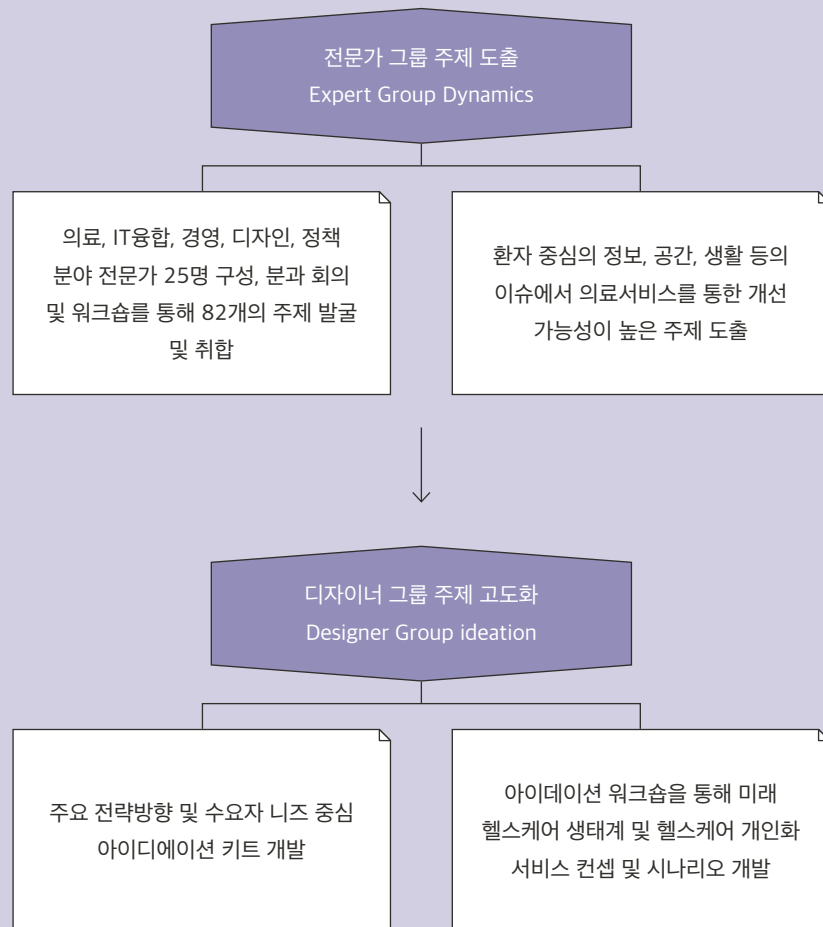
전문가 그룹 주제 도출
Expert Group Dynamics

의료, IT융합, 경영, 디자인, 정책 분야 전문가 25명 구성, 분과 회의 및 워크숍를 통해 82개의 주제 발굴 및 취합

환자 중심의 정보, 공간, 생활 등의 이슈에서 의료서비스를 통한 개선 가능성이 높은 주제 도출

디자이너 그룹 주제 고도화
Designer Group ideation

주요 전략방향 및 수요자 니즈 중심 아이디에이션 키트 개발

아이데이션 워크숍을 통해 미래 헬스케어 생태계 및 헬스케어 개인화 서비스 컨셉 및 시나리오 개발